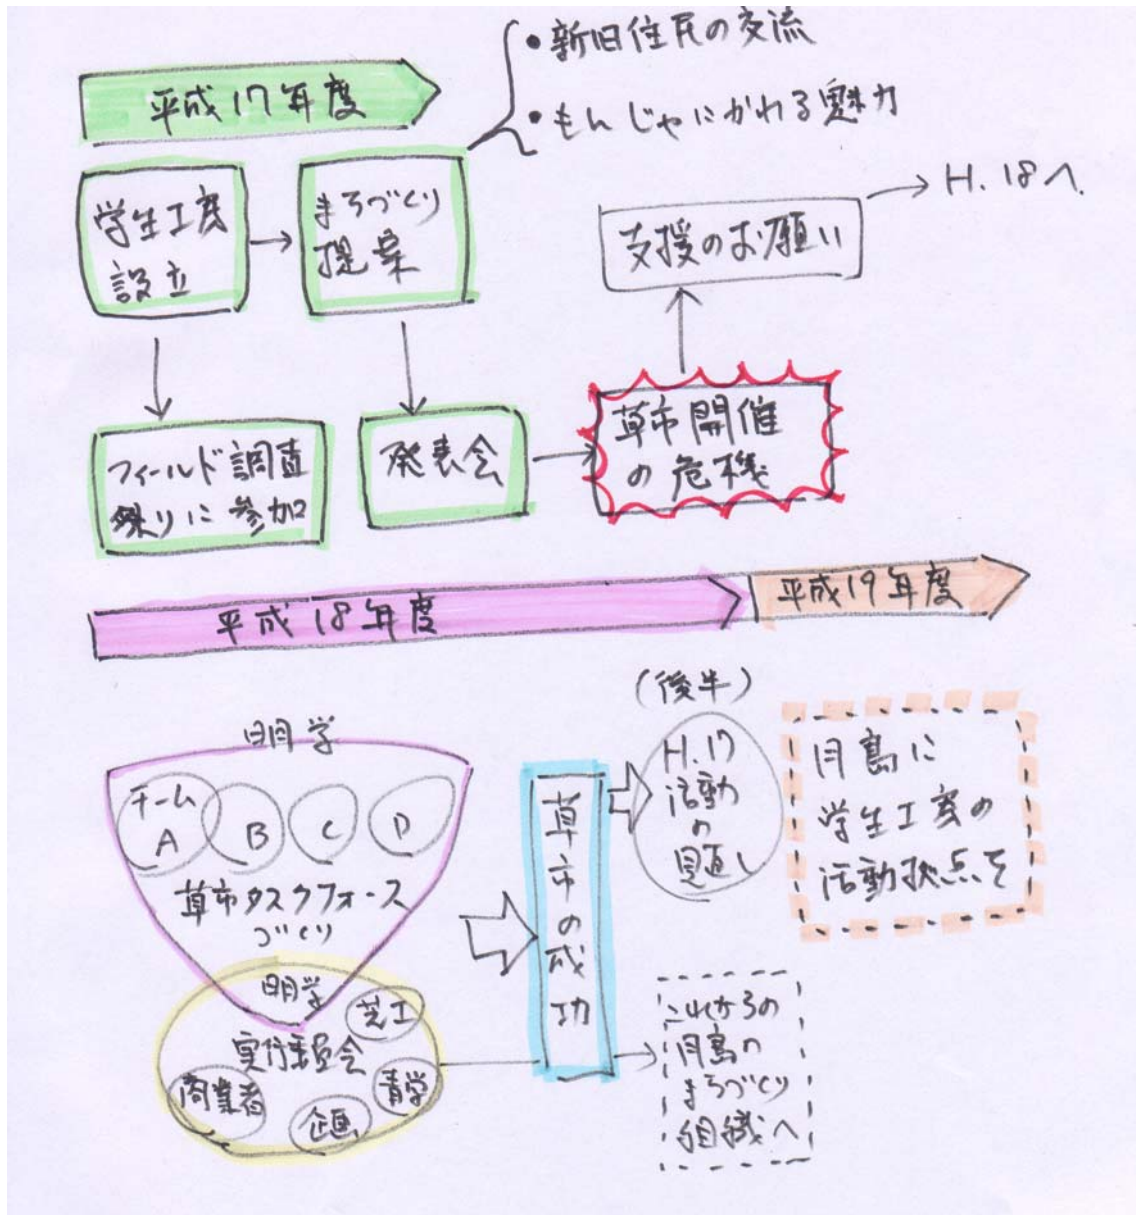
平成17年度

•新旧住民の交流
•もんじゃにかれる魅力

学生工房設立

まちづくり提案

→ H.18へ

支援のお願い

フィールド調査
祭りに参加

発表会

草市開催の危機

平成18年度

平成19年度

明学

チーム A

B

C

D

草市タスクフォースづくり

明学

芝工

実行委員会

商業者

企画

青学

草市の成功

(後半)

H.17活動の見直し

月島に学生工房の活動拠点を

これからの月島のまちづくり組織へ